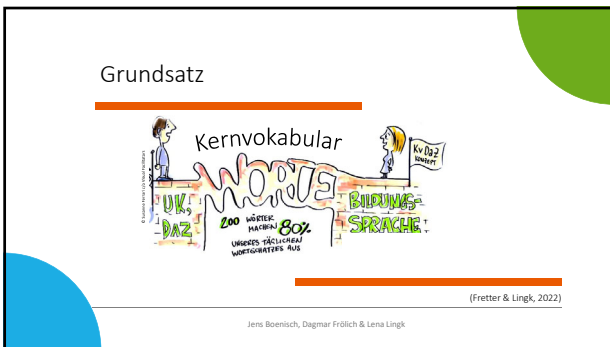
Grundsatz

Kernvokabular

KV DaZ KONZEPT

© Susanne Fretter & Lena Lingk

UK, DaZ

WÖRTER

200 WÖRTER MACHEN 80% UNSERES TÄGLICHEN WORTSCHATZES AUS

BILDUNGS-SPRACHE

(Fretter & Lingk, 2022)

Jens Boenisch, Dagmar Frölich & Lena Lingk